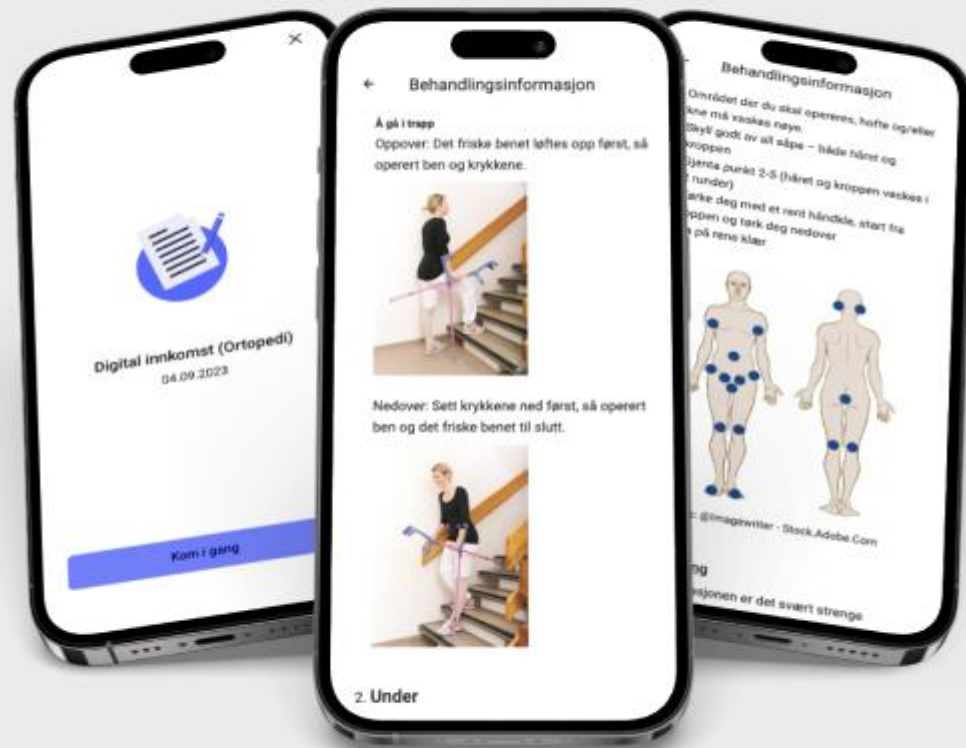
×

Digital innkomst (Ortopedi)
04.09.2023

Kom i gang

←
Behandlingsinformasjon

Å gå i trapp
Oppover: Det friske benet løftes opp først, så operert ben og krykkene.

Nedover: Sett krykkene ned først, så operert ben og det friske benet til slutt.

2. Under

Behandlingsinformasjon

Området der du skal opereres, hofte og/eller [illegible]kne må vaskes nøye.
Skyll godt av all såpe – både håret og kroppen
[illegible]jenta punkt 2-5 (håret og kroppen vaskes i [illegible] runder)
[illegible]ørke deg med et rent håndkle, start fra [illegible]oppen og tørk deg nedover
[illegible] på rene klær

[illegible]: @imagewriter - Stock.Adobe.Com

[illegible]ng
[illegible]sjonen er det svært strenge